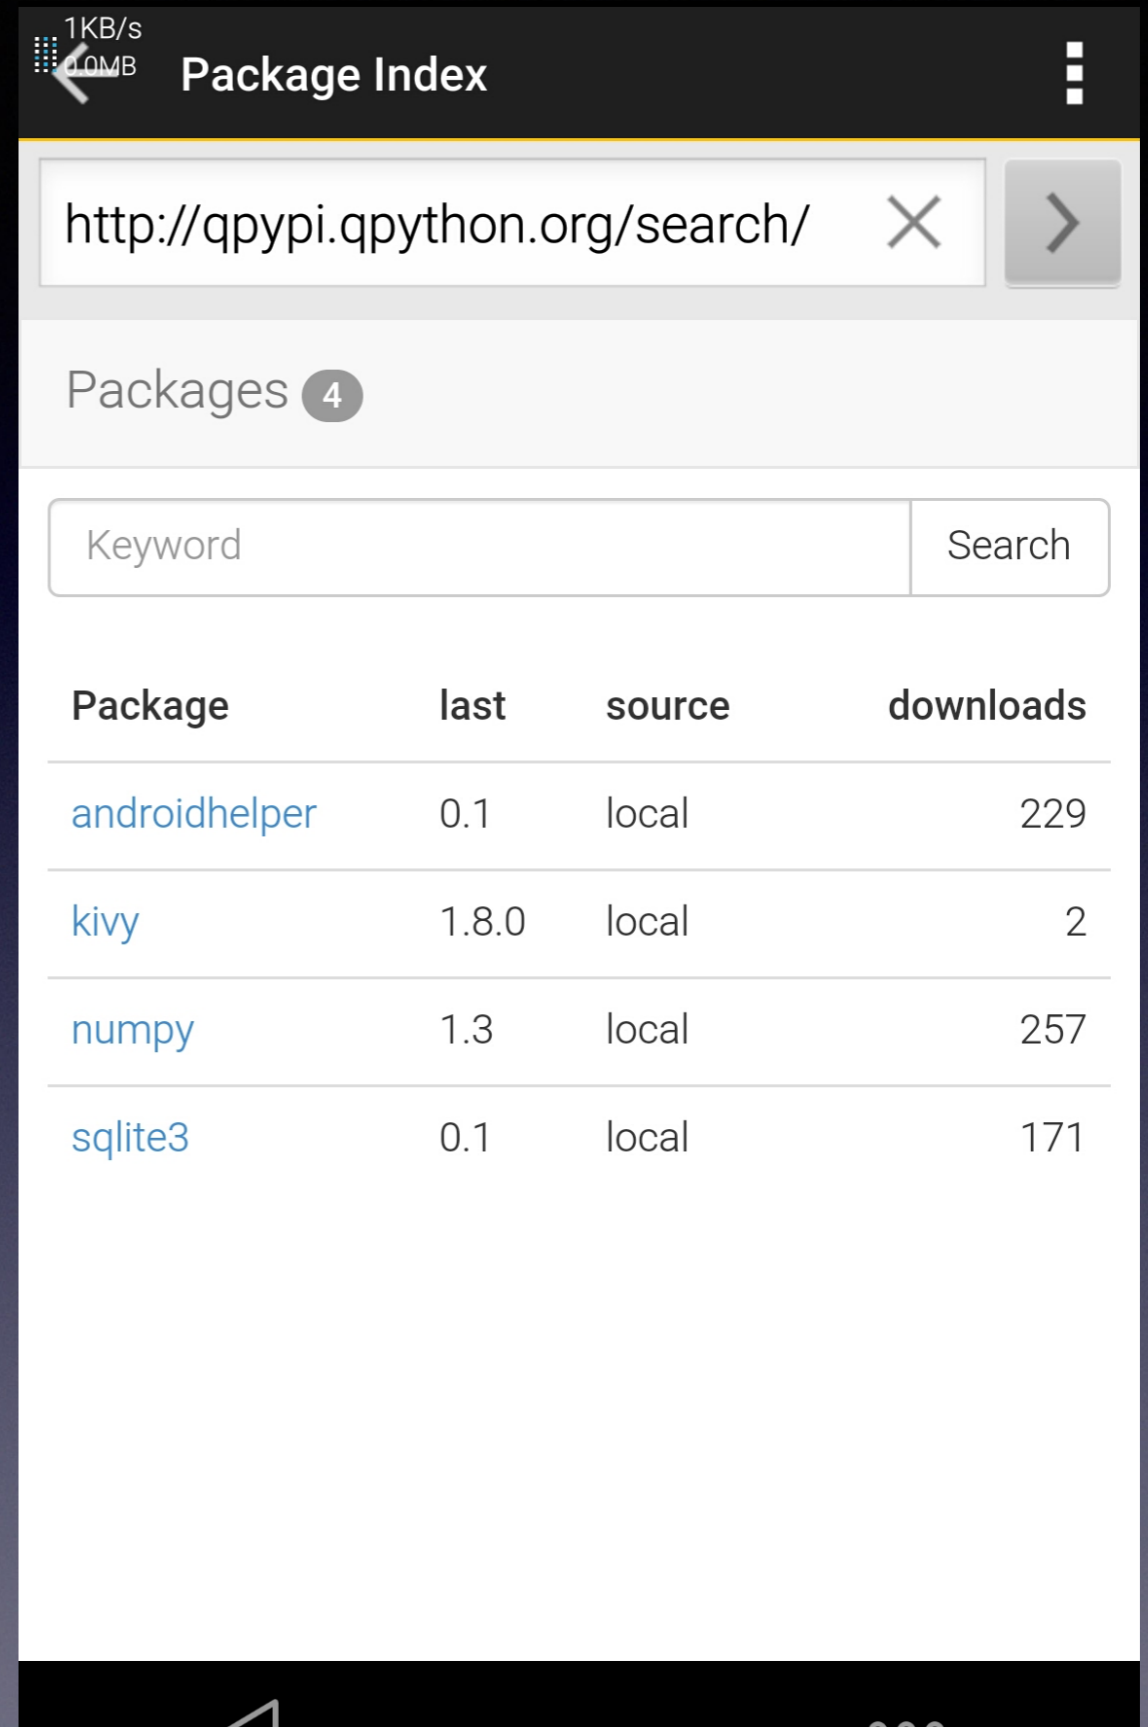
1KB/s
0.0MB
Package Index

http://qpypi.qpython.org/search/

Packages 4

Keyword Search

| Package | last | source | downloads |
|---|---|---|---|
| androidhelper | 0.1 | local | 229 |
| kivy | 1.8.0 | local | 2 |
| numpy | 1.3 | local | 257 |
| sqlite3 | 0.1 | local | 171 |